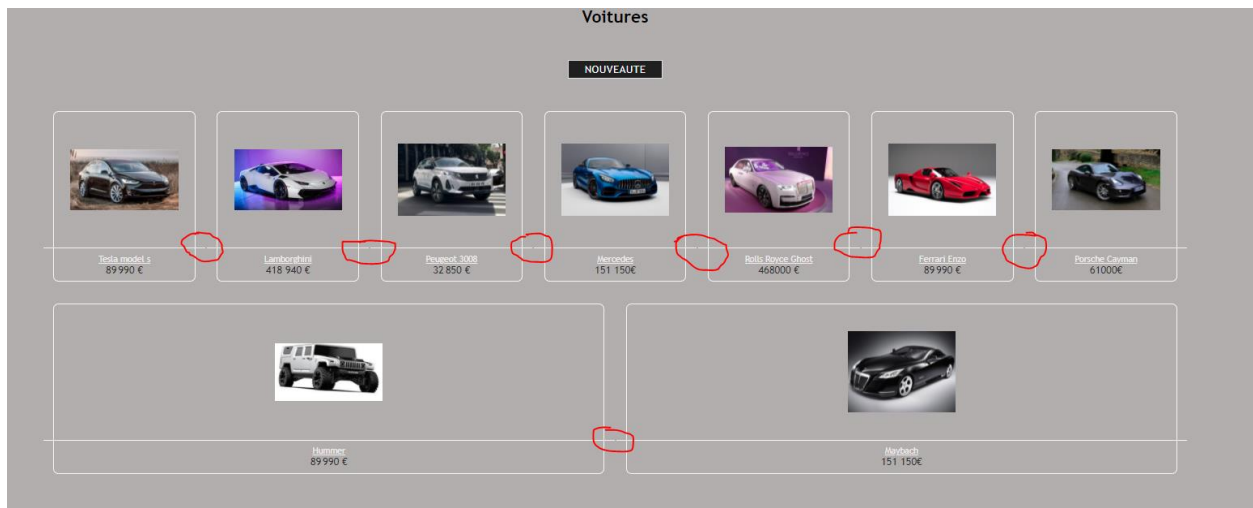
Voitures

NOUVEAUTE

Tesla model s
89 990 €

Lamborghini
418 940 €

Peugeot 3008
32 850 €

Mercedes
151 150€

Rolls Royce Ghost
468000 €

Ferrari Enzo
89 990 €

Porsche Cayman
61000€

Hummer
89 990 €

Maybach
151 150€